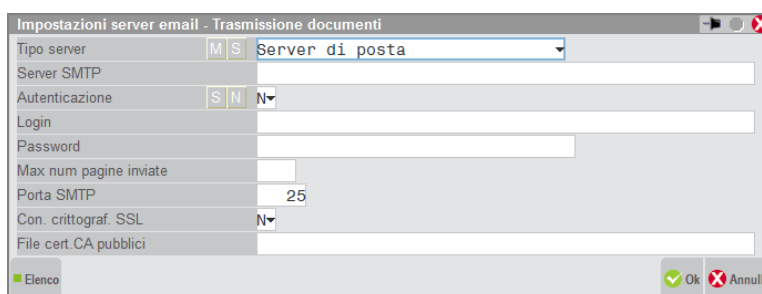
Impostazioni server email - Trasmissione documenti

Tipo server M S Server di posta
Server SMTP
Autenticazione S N N
Login
Password
Max num pagine inviate
Porta SMTP 25
Con. crittograf. SSL N
File cert.CA pubblici

Elenco
Ok Annull